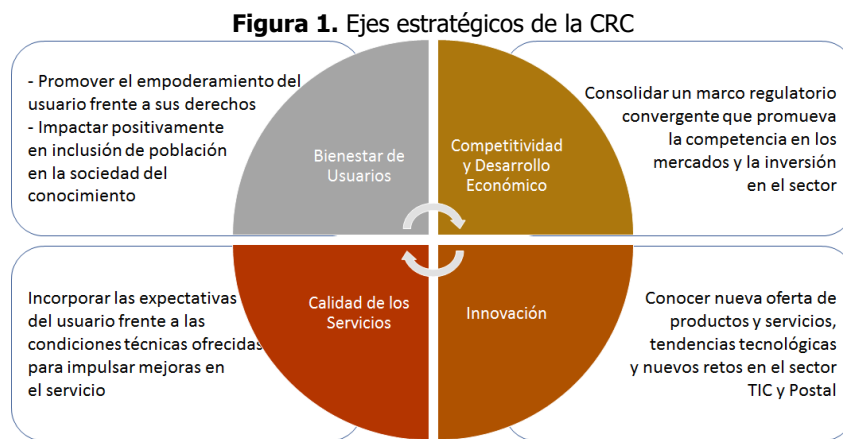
**Figura 1.** Ejes estratégicos de la CRC

- Promover el empoderamiento del usuario frente a sus derechos
- Impactar positivamente en inclusión de población en la sociedad del conocimiento

Bienestar de Usuarios

Competitividad y Desarrollo Económico

Consolidar un marco regulatorio convergente que promueva la competencia en los mercados y la inversión en el sector

Incorporar las expectativas del usuario frente a las condiciones técnicas ofrecidas para impulsar mejoras en el servicio

Calidad de los Servicios

Innovación

Conocer nueva oferta de productos y servicios, tendencias tecnológicas y nuevos retos en el sector TIC y Postal